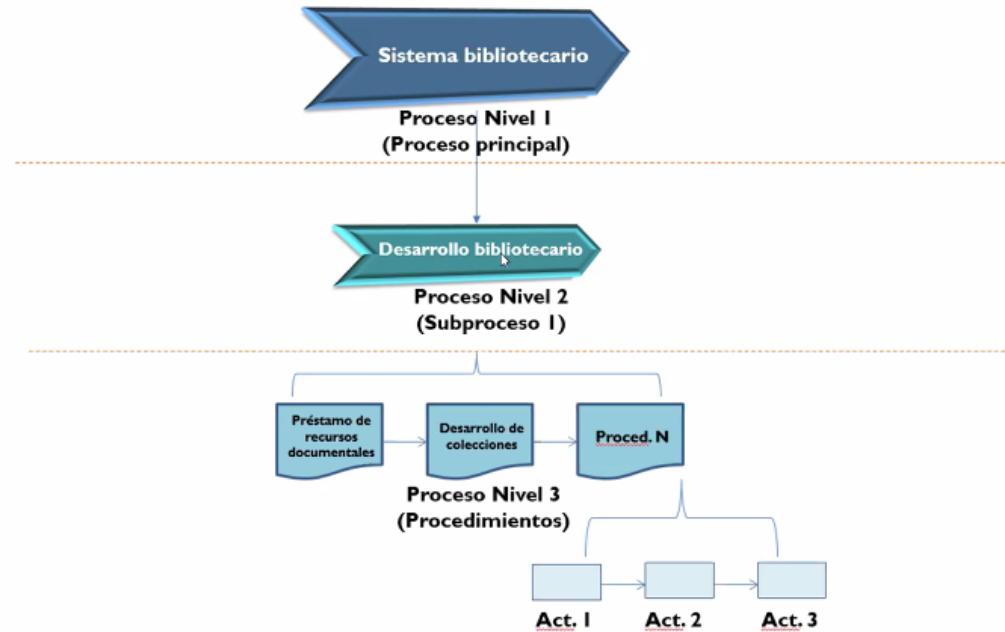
Sistema bibliotecario

Proceso Nivel 1
(Proceso principal)

Desarrollo bibliotecario

Proceso Nivel 2
(Subproceso 1)

Préstamo de recursos documentales

Desarrollo de colecciones

Proced. N

Proceso Nivel 3
(Procedimientos)

Act. 1

Act. 2

Act. 3